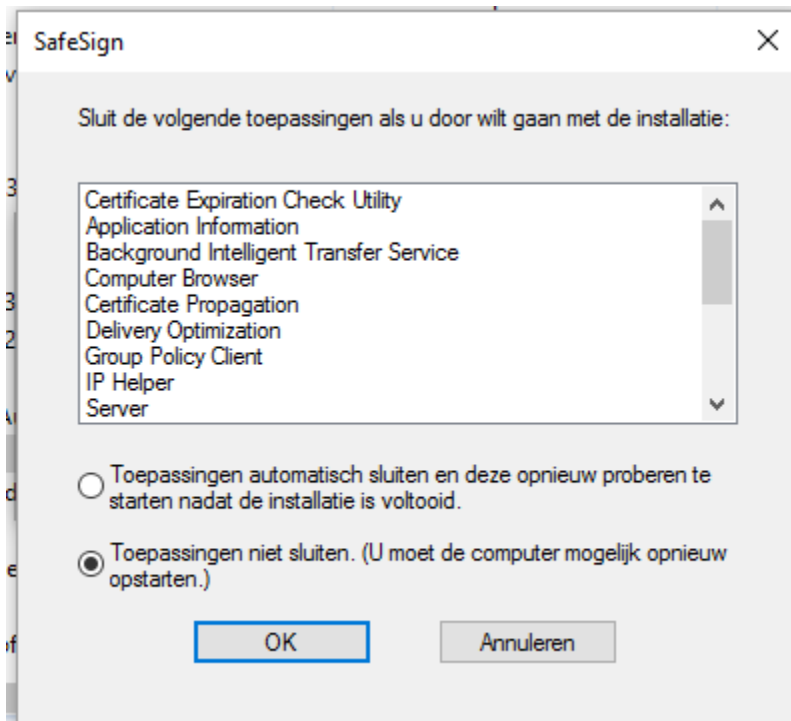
SafeSign

Sluit de volgende toepassingen als u door wilt gaan met de installatie:

Certificate Expiration Check Utility
Application Information
Background Intelligent Transfer Service
Computer Browser
Certificate Propagation
Delivery Optimization
Group Policy Client
IP Helper
Server

Toepassingen automatisch sluiten en deze opnieuw proberen te starten nadat de installatie is voltooid.

Toepassingen niet sluiten. (U moet de computer mogelijk opnieuw opstarten.)

OK
Annuleren